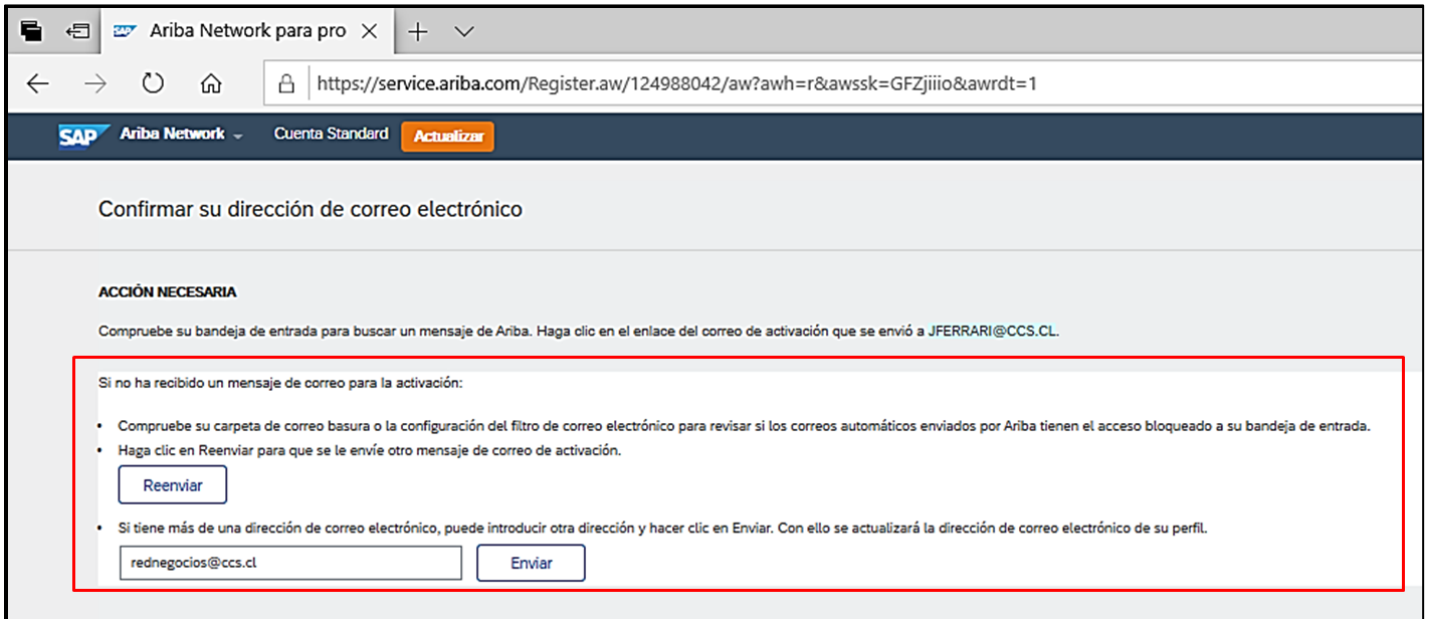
Ariba Network para pro ×

https://service.ariba.com/Register.aw/124988042/aw?awh=r&awssk=GFZjiiio&awrdt=1

SAP Ariba Network Cuenta Standard Actualizar

Confirmar su dirección de correo electrónico

ACCIÓN NECESARIA

Compruebe su bandeja de entrada para buscar un mensaje de Ariba. Haga clic en el enlace del correo de activación que se envió a JFERRARI@CCS.CL.

Si no ha recibido un mensaje de correo para la activación:

- Compruebe su carpeta de correo basura o la configuración del filtro de correo electrónico para revisar si los correos automáticos enviados por Ariba tienen el acceso bloqueado a su bandeja de entrada.
- Haga clic en Reenviar para que se le envíe otro mensaje de correo de activación.

Reenviar

- Si tiene más de una dirección de correo electrónico, puede introducir otra dirección y hacer clic en Enviar. Con ello se actualizará la dirección de correo electrónico de su perfil.

rednegocios@ccs.cl

Enviar